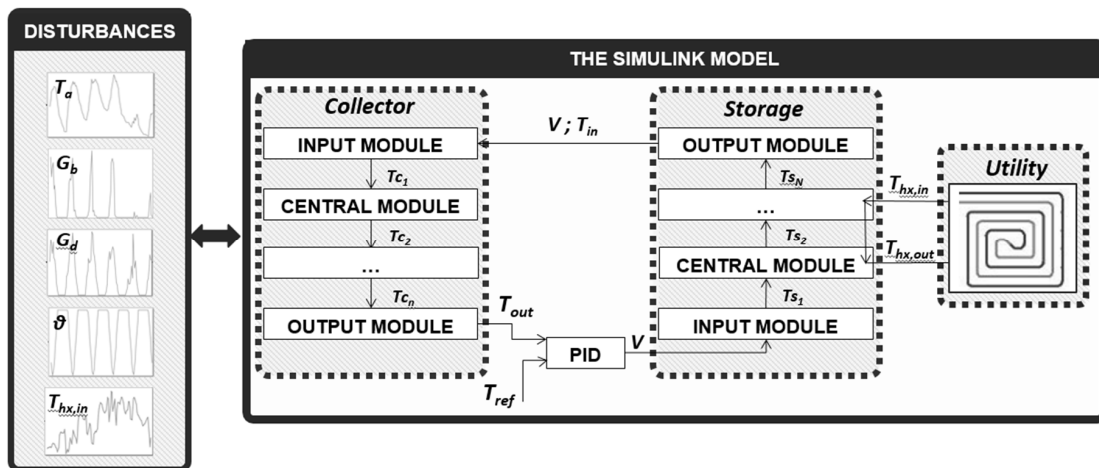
DISTURBANCES

$T_a$

$G_b$

$G_d$

$\vartheta$

$T_{hx,in}$

THE SIMULINK MODEL

Collector

INPUT MODULE

$Tc_1$

CENTRAL MODULE

$Tc_2$

...

$Tc_n$

OUTPUT MODULE

$V$ ; $T_{in}$

$T_{out}$

PID

$V$

$T_{ref}$

Storage

OUTPUT MODULE

$Ts_N$

...

$Ts_2$

CENTRAL MODULE

$Ts_1$

INPUT MODULE

$T_{hx,in}$

$T_{hx,out}$

Utility